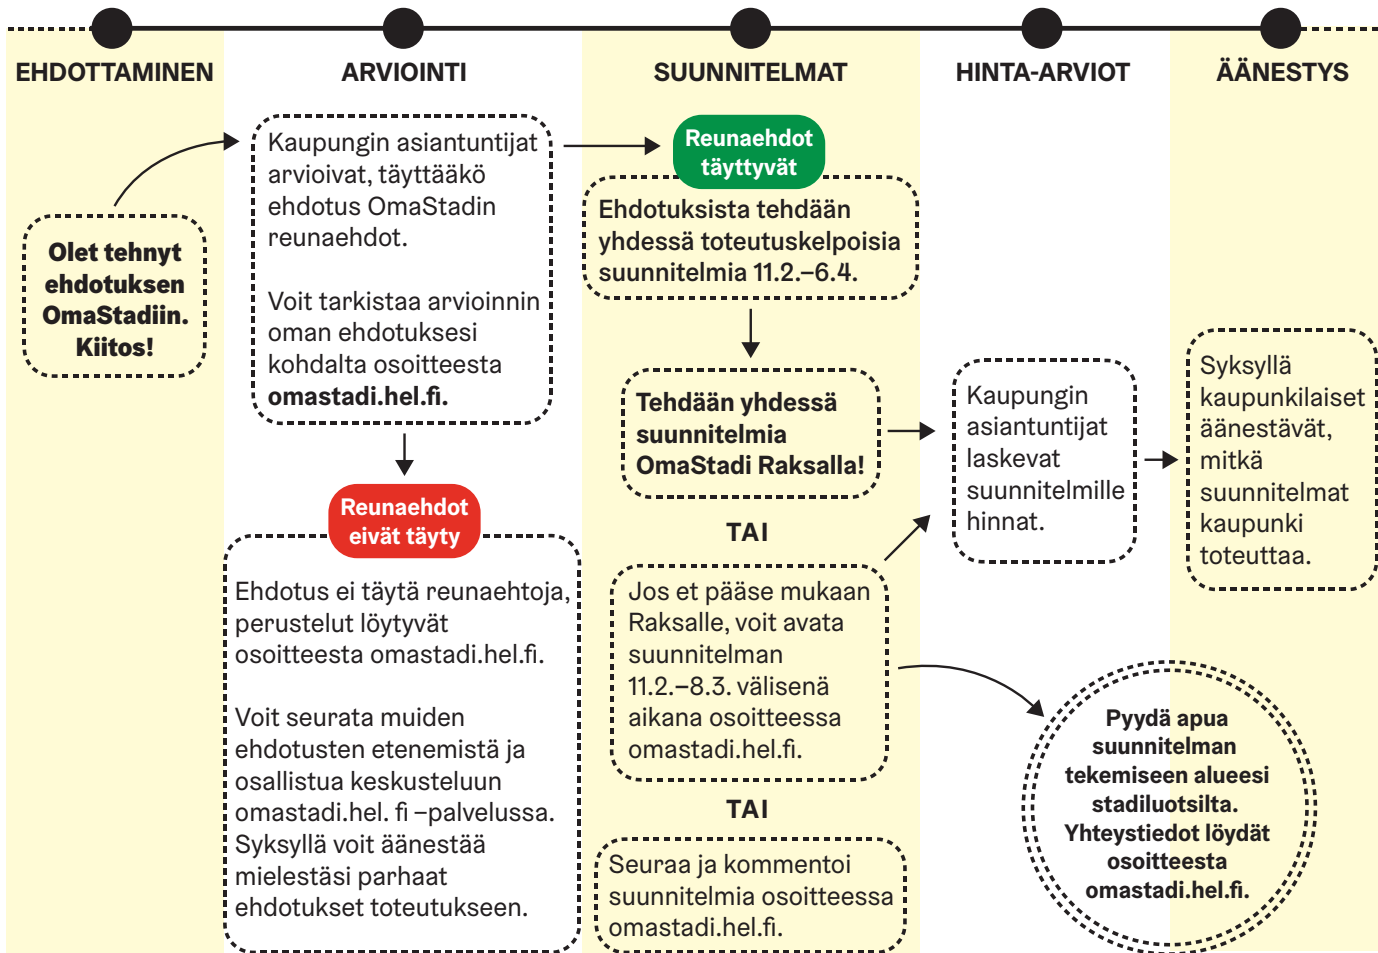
EHDOTTAMINEN

ARVIOINTI

SUUNNITELMAT

HINTA-ARVIOT

ÄÄNESTYS

Olet tehnyt ehdotuksen OmaStadiin. Kiitos!

Kaupungin asiantuntijat arvioivat, täyttääkö ehdotus OmaStadin reunaehdot.

Voit tarkistaa arvioinnin oman ehdotuksesi kohdalta osoitteesta omastadi.hel.fi.

Reunaehdot eivät täyty

Ehdotus ei täytä reunaehtoja, perustelut löytyvät osoitteesta omastadi.hel.fi.

Voit seurata muiden ehdotusten etenemistä ja osallistua keskusteluun omastadi.hel. fi –palvelussa. Syksyllä voit äänestää mielestäsi parhaat ehdotukset toteutukseen.

Reunaehdot täyttyvät

Ehdotuksista tehdään yhdessä toteutuskelpoisia suunnitelmia 11.2.–6.4.

Tehdään yhdessä suunnitelmia OmaStadi Raksalla!

TAI

Jos et pääse mukaan Raksalle, voit avata suunnitelman 11.2.–8.3. välisenä aikana osoitteessa omastadi.hel.fi.

TAI

Seuraa ja kommentoi suunnitelmia osoitteessa omastadi.hel.fi.

Kaupungin asiantuntijat laskevat suunnitelmille hinnat.

Syksyllä kaupunkilaiset äänestävät, mitkä suunnitelmat kaupunki toteuttaa.

Pyydä apua suunnitelman tekemiseen alueesi stadiluotsilta. Yhteystiedot löydät osoitteesta omastadi.hel.fi.